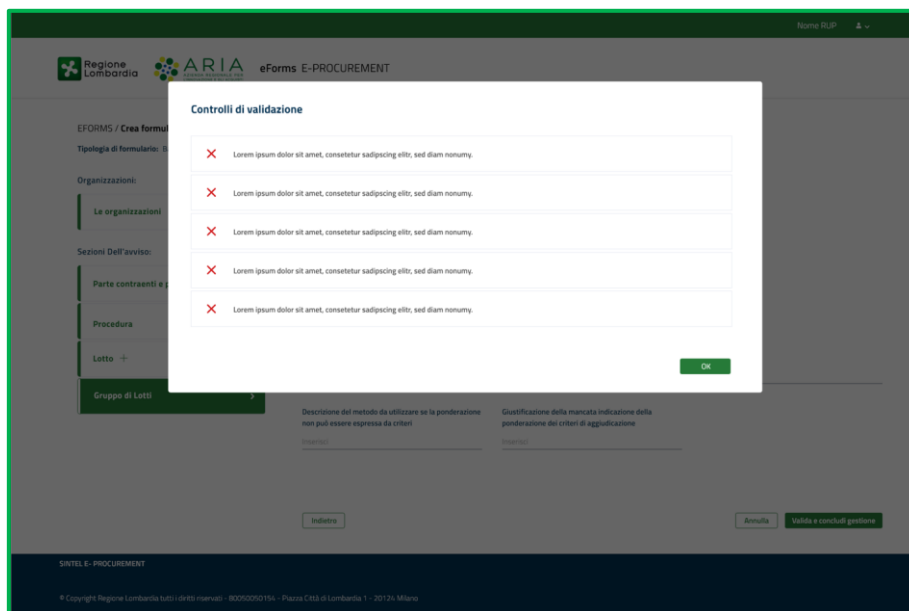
Nome RUP

Regione Lombardia

ARIA

eForms E-PROCUREMENT

EFORMS / Crea formul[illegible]

Tipologia di formulario: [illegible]

Organizzazioni:

Le organizzazioni

Sezioni Dell'avviso:

Parte contraenti e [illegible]

Procedura

Lotto +

Gruppo di Lotti

Controlli di validazione

Lorem ipsum dolor sit amet, consetetur sadipscing elitr, sed diam nonumy.

Lorem ipsum dolor sit amet, consetetur sadipscing elitr, sed diam nonumy.

Lorem ipsum dolor sit amet, consetetur sadipscing elitr, sed diam nonumy.

Lorem ipsum dolor sit amet, consetetur sadipscing elitr, sed diam nonumy.

Lorem ipsum dolor sit amet, consetetur sadipscing elitr, sed diam nonumy.

OK

Descrizione del metodo da utilizzare se la ponderazione non può essere espressa da criteri

Inserisci

Giustificazione della mancata indicazione della ponderazione dei criteri di aggiudicazione

Inserisci

Indietro

Annulla

Valida e concludi gestione

SINTEL E- PROCUREMENT

© Copyright Regione Lombardia tutti i diritti riservati - 80050050154 - Piazza Città di Lombardia 1 - 20124 Milano